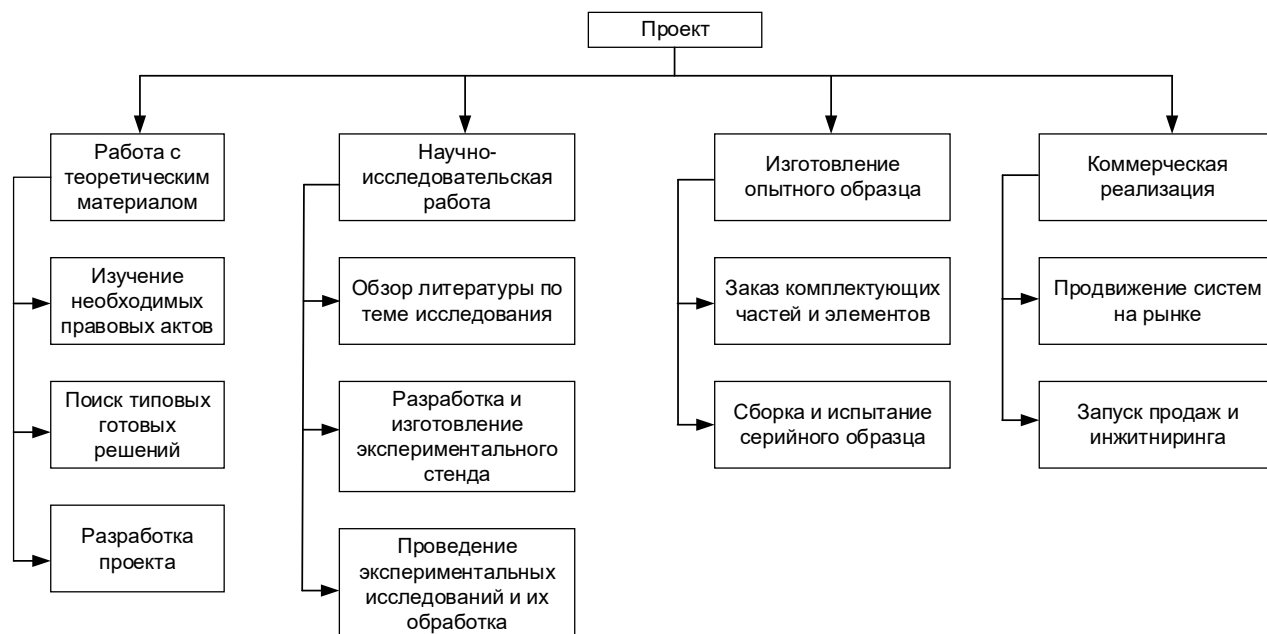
Проект

Работа с теоретическим материалом

Изучение необходимых правовых актов

Поиск типовых готовых решений

Разработка проекта

Научно-исследовательская работа

Обзор литературы по теме исследования

Разработка и изготовление экспериментального стенда

Проведение экспериментальных исследований и их обработка

Изготовление опытного образца

Заказ комплектующих частей и элементов

Сборка и испытание серийного образца

Коммерческая реализация

Продвижение систем на рынке

Запуск продаж и инжитниринга